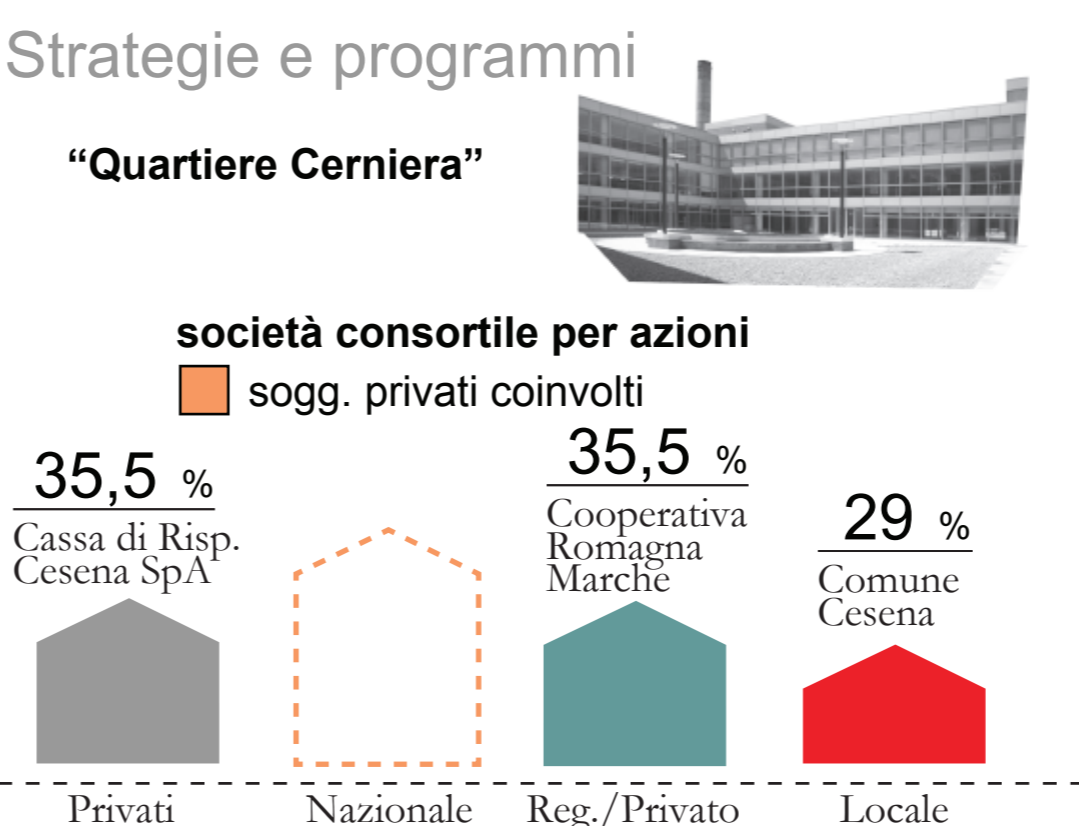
Strategie e programmi

“Quartiere Cerniera”

società consortile per azioni

sogg. privati coinvolti

35,5 %
Cassa di Risp. Cesena SpA

35,5 %
Cooperativa Romagna Marche

29 %
Comune Cesena

Privati

Nazionale

Reg./Privato

Locale